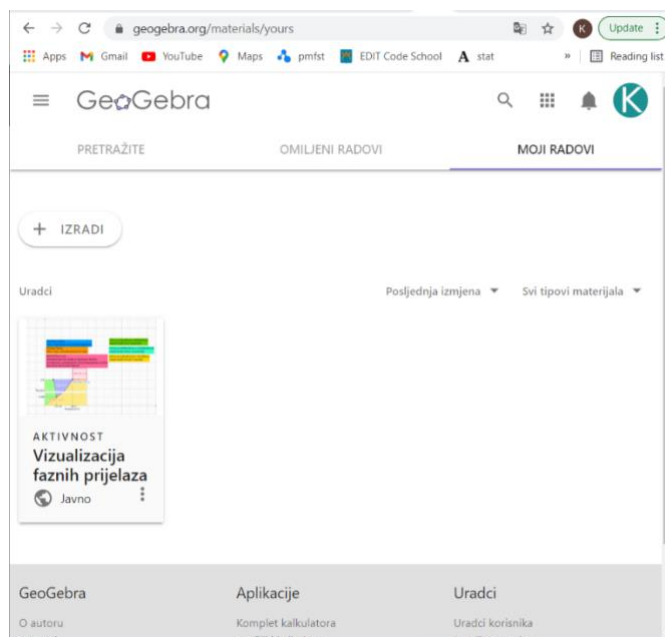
geogebra.org/materials/yours

K Update

Apps Gmail YouTube Maps pmfst EDIT Code School stat » Reading list

GeoGebra

K

PRETRAŽITE OMILJENI RADOVI MOJI RADOVI

+ IZRADI

Uradci

Posljednja izmjena ▾ Svi tipovi materijala ▾

AKTIVNOST
Vizualizacija faznih prijelaza
Javno

GeoGebra
O autoru

Aplikacije
Komplet kalkulatora

Uradci
Uradci korisnika